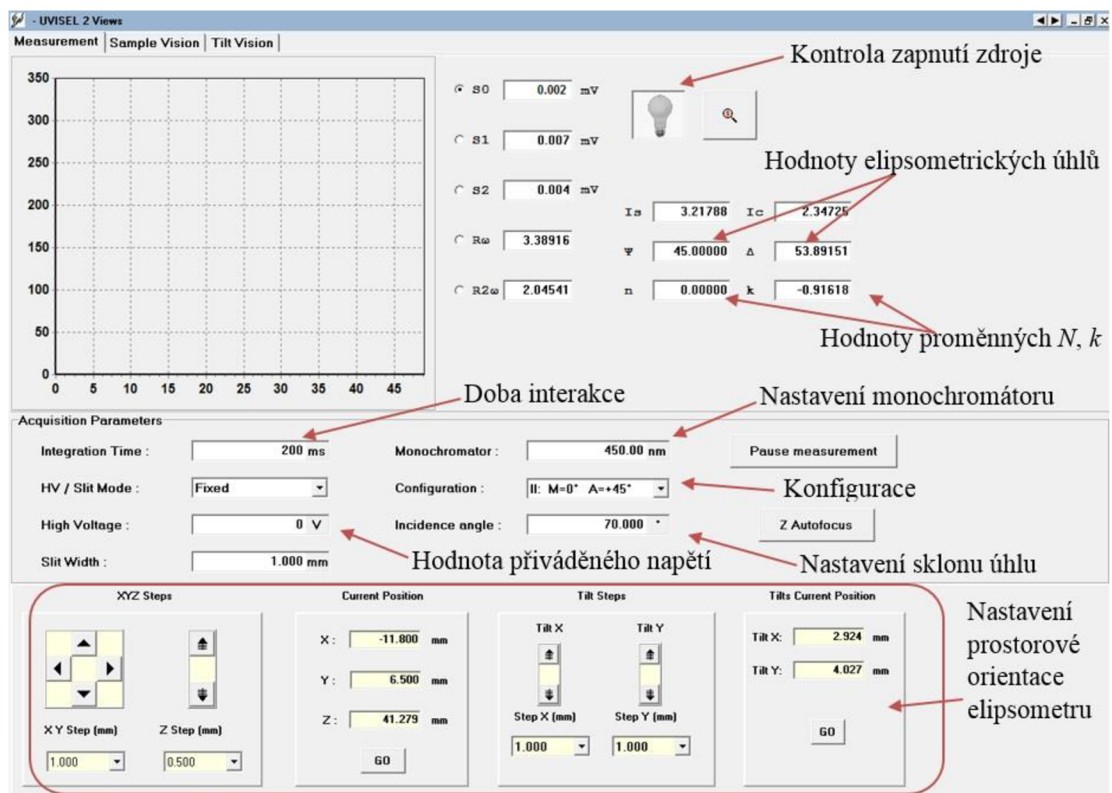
- UVISEL 2 Views

Measurement | Sample Vision | Tilt Vision

350
300
250
200
150
100
50
0
0 5 10 15 20 25 30 35 40 45

S0 0.002 mV
S1 0.007 mV
S2 0.004 mV
Rω 3.38916
R2ω 2.04541

Kontrola zapnutí zdroje

Hodnoty elipsometrických úhlů

Is 3.21788 Ic 2.34725
Ψ 45.00000 Δ 53.89151
n 0.00000 k -0.91618

Hodnoty proměnných $N$, $k$

Doba interakce

Nastavení monochromátoru

Acquisition Parameters

Integration Time : 200 ms
HV / Slit Mode : Fixed
High Voltage : 0 V
Slit Width : 1.000 mm

Monochromator : 450.00 nm
Configuration : II: M=0° A=+45°
Incidence angle : 70.000 °

Pause measurement

Konfigurace

Z Autofocus

Hodnota přiváděného napětí

Nastavení sklonu úhlu

XYZ Steps
XY Step (mm) 1.000
Z Step (mm) 0.500

Current Position
X : -11.800 mm
Y : 6.500 mm
Z : 41.279 mm
GO

Tilt Steps
Tilt X Tilt Y
Step X (mm) 1.000
Step Y (mm) 1.000

Tilts Current Position
Tilt X: 2.924 mm
Tilt Y: 4.027 mm
GO

Nastavení prostorové orientace elipsometru